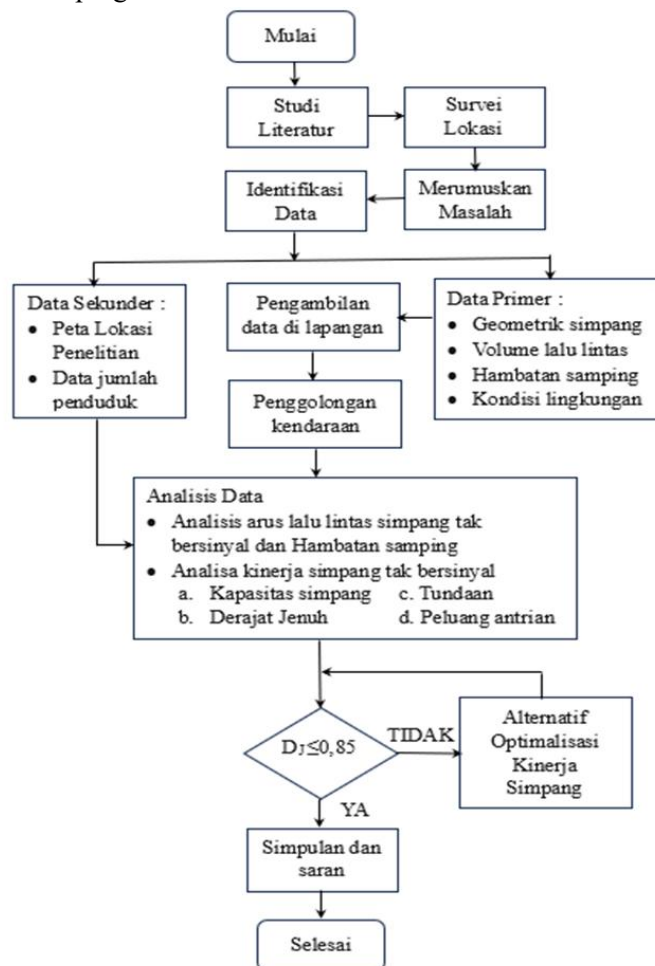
Mulai

Studi Literatur

Survei Lokasi

Identifikasi Data

Merumuskan Masalah

Data Sekunder :
- Peta Lokasi Penelitian
- Data jumlah penduduk

Pengambilan data di lapangan

Data Primer :
- Geometrik simpang
- Volume lalu lintas
- Hambatan samping
- Kondisi lingkungan

Penggolongan kendaraan

Analisis Data
- Analisis arus lalu lintas simpang tak bersinyal dan Hambatan samping
- Analisa kinerja simpang tak bersinyal
a. Kapasitas simpang
b. Derajat Jenuh
c. Tundaan
d. Peluang antrian

$D_J \leq 0,85$

TIDAK

Alternatif Optimalisasi Kinerja Simpang

YA

Simpulan dan saran

Selesai